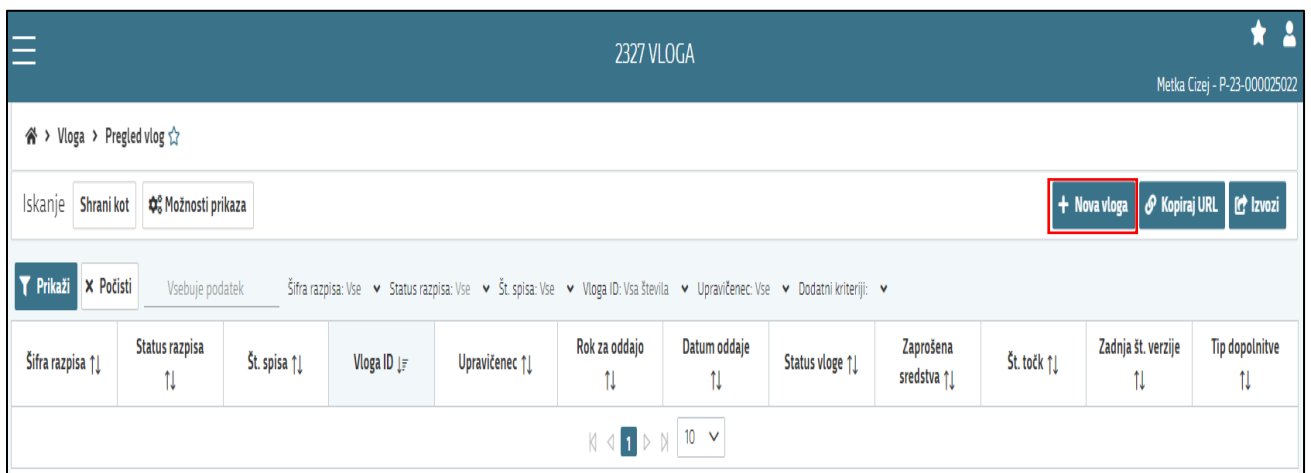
2327 VLOGA

Metka Cizej - P-23-000025022

Vloga › Pregled vlog

Iskanje Shrani kot Možnosti prikaza

+ Nova vloga Kopiraj URL Izvozi

Prikaži × Počisti Vsebuje podatek Šifra razpisa: Vse Status razpisa: Vse Št. spisa: Vse Vloga ID: Vsa števila Upravičenec: Vse Dodatni kriteriji:

| Šifra razpisa ↑↓ | Status razpisa ↑↓ | Št. spisa ↑↓ | Vloga ID | Upravičenec ↑↓ | Rok za oddajo ↑↓ | Datum oddaje ↑↓ | Status vloge ↑↓ | Zaprošena sredstva ↑↓ | Št. točk ↑↓ | Zadnja št. verzije ↑↓ | Tip dopolnitve ↑↓ |
|---|---|---|---|---|---|---|---|---|---|---|---|

1 10